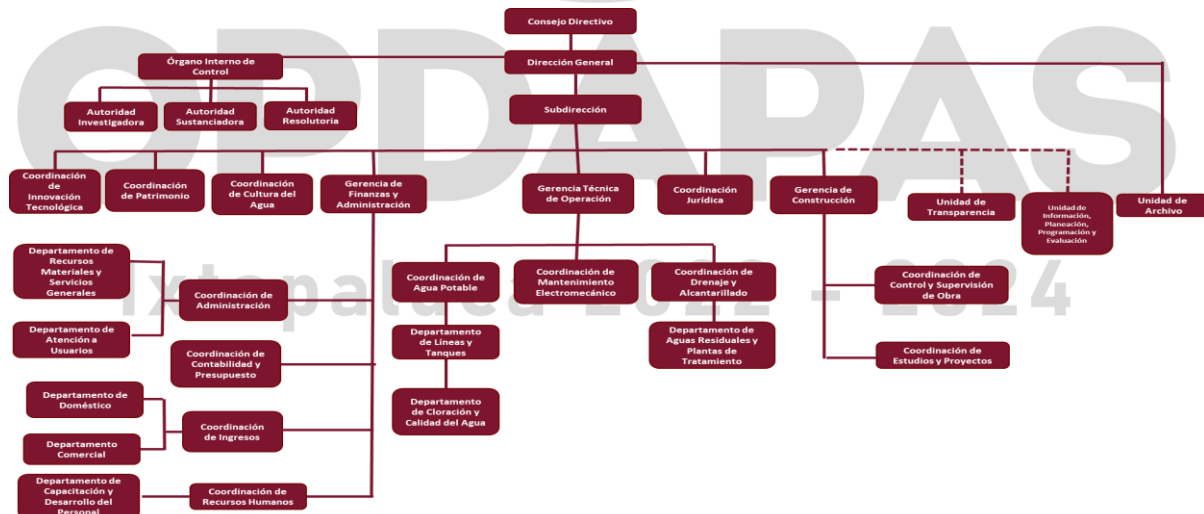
ODAPAS
Ixtapaluca 2022 - 2024

Consejo Directivo

Dirección General

Órgano Interno de Control

Autoridad Investigadora

Autoridad Sustanciadora

Autoridad Resolutoria

Subdirección

Coordinación de Innovación Tecnológica

Coordinación de Patrimonio

Coordinación de Cultura del Agua

Gerencia de Finanzas y Administración

Gerencia Técnica de Operación

Coordinación Jurídica

Gerencia de Construcción

Unidad de Transparencia

Unidad de Información, Planeación, Programación y Evaluación

Unidad de Archivo

Departamento de Recursos Materiales y Servicios Generales

Coordinación de Administración

Departamento de Atención a Usuarios

Coordinación de Contabilidad y Presupuesto

Departamento de Doméstico

Coordinación de Ingresos

Departamento Comercial

Departamento de Capacitación y Desarrollo del Personal

Coordinación de Recursos Humanos

Coordinación de Agua Potable

Departamento de Líneas y Tanques

Departamento de Cloración y Calidad del Agua

Coordinación de Mantenimiento Electromecánico

Coordinación de Drenaje y Alcantarillado

Departamento de Aguas Residuales y Plantas de Tratamiento

Coordinación de Control y Supervisión de Obra

Coordinación de Estudios y Proyectos